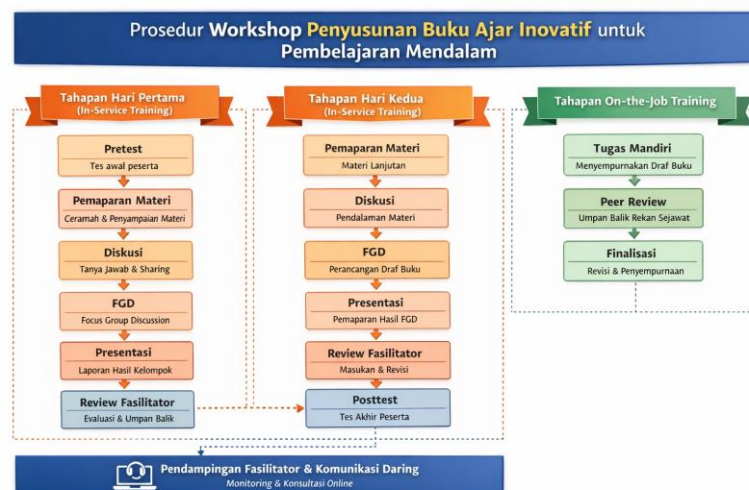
Prosedur Workshop Penyusunan Buku Ajar Inovatif untuk Pembelajaran Mendalam

Tahapan Hari Pertama
(In-Service Training)

Pretest
Tes awal peserta

Pemaparan Materi
Ceramah & Penyampaian Materi

Diskusi
Tanya Jawab & Sharing

FGD
Focus Group Discussion

Presentasi
Laporan Hasil Kelompok

Review Fasilitator
Evaluasi & Umpan Balik

Tahapan Hari Kedua
(In-Service Training)

Pemaparan Materi
Materi Lanjutan

Diskusi
Pendalaman Materi

FGD
Perancangan Draf Buku

Presentasi
Pemaparan Hasil FGD

Review Fasilitator
Masukan & Revisi

Posttest
Tes Akhir Peserta

Tahapan On-the-Job Training

Tugas Mandiri
Menyempurnakan Draf Buku

Peer Review
Umpan Balik Rekan Sejawat

Finalisasi
Revisi & Penyempurnaan

Pendampingan Fasilitator & Komunikasi Daring
Monitoring & Konsultasi Online